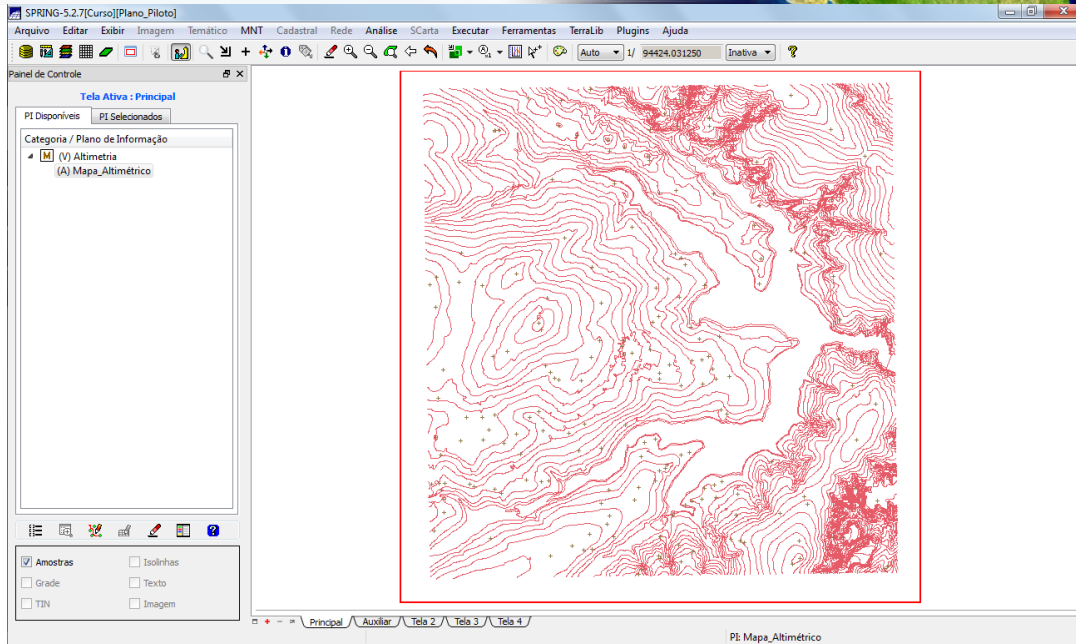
SPRING-5.2.7[Curso][Plano_Piloto]

Arquivo Editar Exibir Imagem Temático MNT Cadastral Rede Análise SCarta Executar Ferramentas TerraLib Plugins Ajuda

Auto 1/ 94424.031250 Inativa

Painel de Controle

Tela Ativa : Principal

PI Disponíveis PI Selecionados

Categoria / Plano de Informação

M (V) Altimetria

(A) Mapa_Altimétrico

Amostras
Isolinhas
Grade
Texto
TIN
Imagem

Principal Auxiliar Tela 2 Tela 3 Tela 4

PI: Mapa_Altimétrico